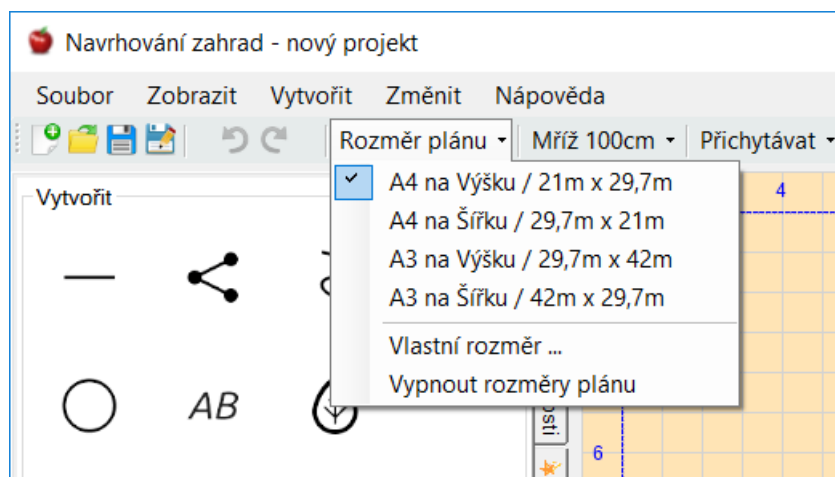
Navrhování zahrad - nový projekt

Soubor Zobrazit Vytvořit Změnit Nápověda

Rozměr plánu Mříž 100cm Přichytávat

Vytvořit

A4 na Výšku / 21m x 29,7m
A4 na Šířku / 29,7m x 21m
A3 na Výšku / 29,7m x 42m
A3 na Šířku / 42m x 29,7m
Vlastní rozměr ...
Vypnout rozměry plánu

AB

4

6

sti